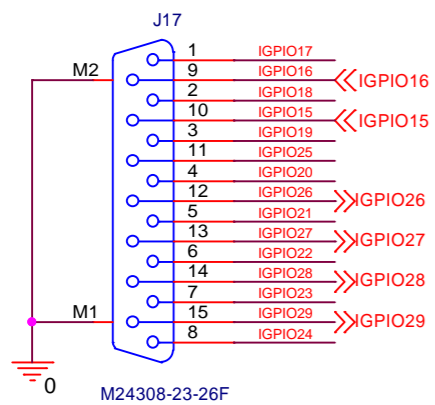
J17

M2

M1

0

1 IGPIO17
9 IGPIO16 IGPIO16
2 IGPIO18
10 IGPIO15 IGPIO15
3 IGPIO19
11 IGPIO25
4 IGPIO20
12 IGPIO26 IGPIO26
5 IGPIO21
13 IGPIO27 IGPIO27
6 IGPIO22
14 IGPIO28 IGPIO28
7 IGPIO23
15 IGPIO29 IGPIO29
8 IGPIO24

M24308-23-26F